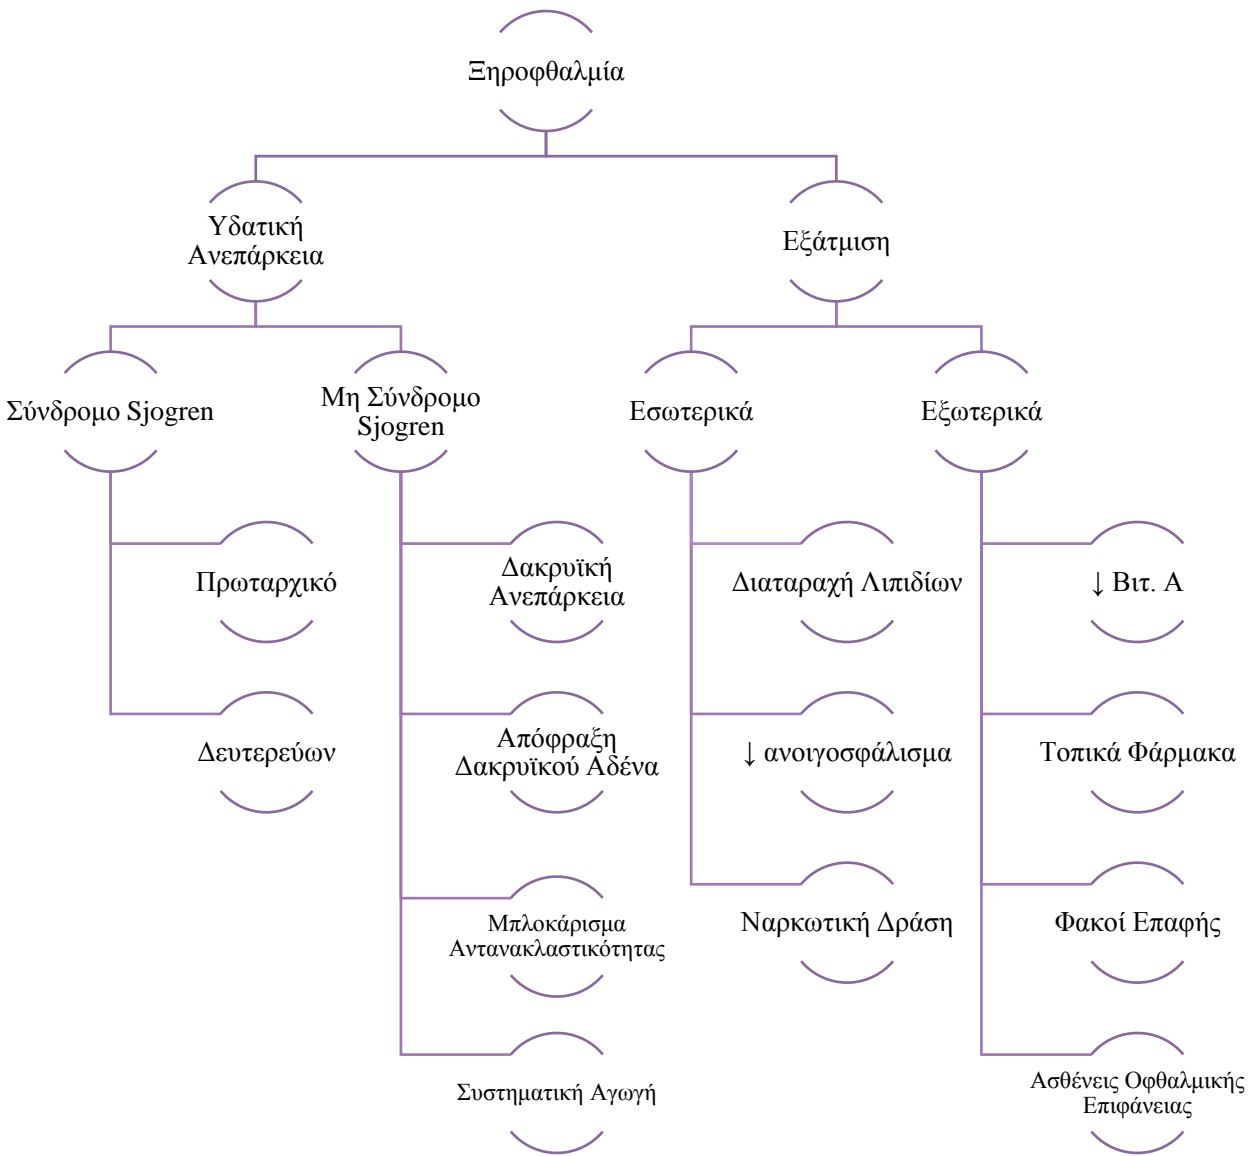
Ξηροφθαλμία

Υδατική Ανεπάρκεια

Εξάτμιση

Σύνδρομο Sjogren

Μη Σύνδρομο Sjogren

Εσωτερικά

Εξωτερικά

Πρωταρχικό

Δευτερεύων

Δακρυϊκή Ανεπάρκεια

Απόφραξη Δακρυϊκού Αδένα

Μπλοκάρισμα Αντανακλαστικότητας

Συστηματική Αγωγή

Διαταραχή Λιπιδίων

↓ ανοιγοσφάλισμα

Ναρκωτική Δράση

↓ Βιτ. Α

Τοπικά Φάρμακα

Φακοί Επαφής

Ασθένεις Οφθαλμικής Επιφάνειας